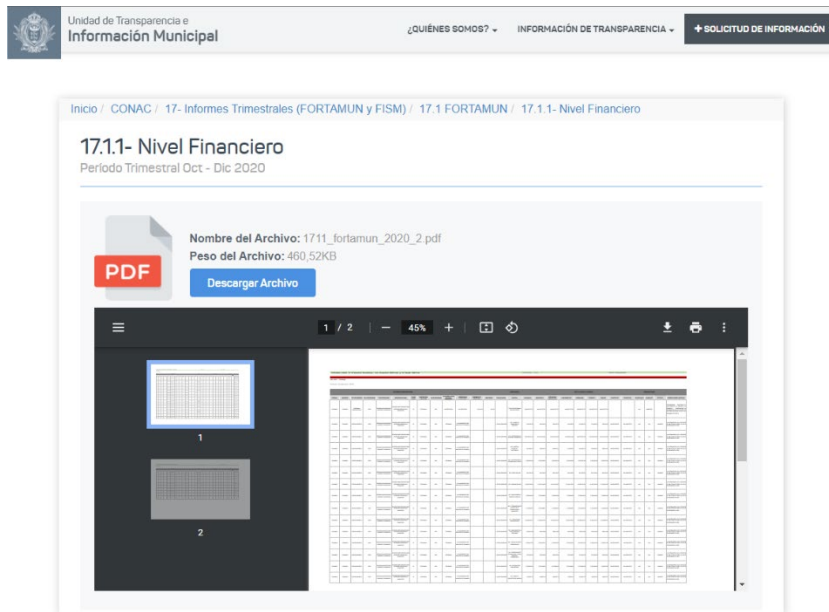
Unidad de Transparencia e
Información Municipal

¿QUIÉNES SOMOS? ⌄   INFORMACIÓN DE TRANSPARENCIA ⌄   + SOLICITUD DE INFORMACIÓN

Inicio / CONAC / 17- Informes Trimestrales (FORTAMUN y FISM) / 17.1 FORTAMUN / 17.1.1- Nivel Financiero

17.1.1- Nivel Financiero
Periodo Trimestral Oct - Dic 2020

PDF

Nombre del Archivo: 1711_fortamun_2020_2.pdf
Peso del Archivo: 460,52KB

Descargar Archivo

1 / 2   —   45%   +

1

2

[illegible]